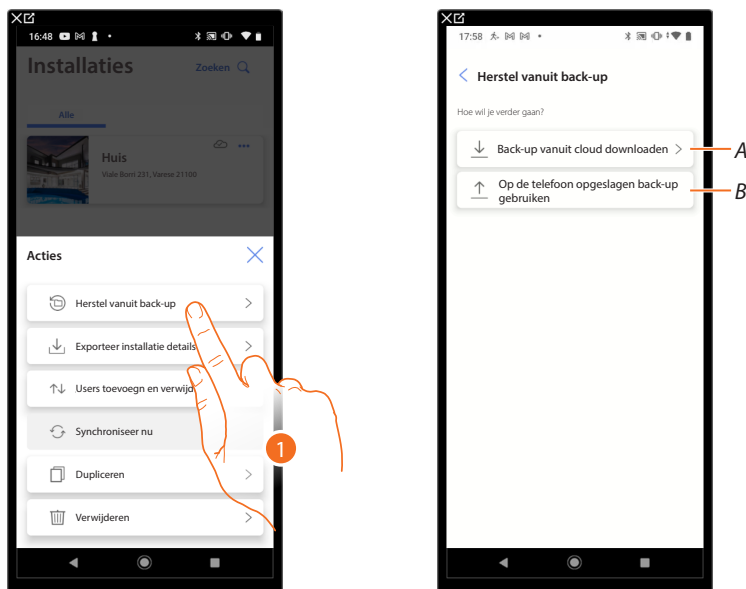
16:48

Installaties

Zoeken

Alle

Huis

Viale Borri 231, Varese 21100

Acties

Herstel vanuit back-up

Exporteer installatie details

Users toevoegn en verwijd

Synchroniseer nu

Dupliceren

Verwijderen

1

17:58

Herstel vanuit back-up

Hoe wil je verder gaan?

Back-up vanuit cloud downloaden

A

Op de telefoon opgeslagen back-up gebruiken

B